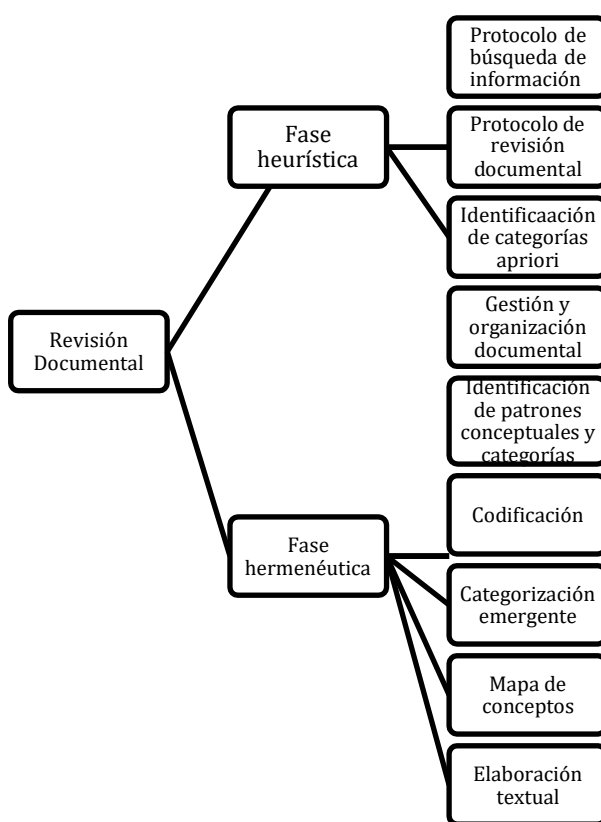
Revisión Documental

Fase heurística

Protocolo de búsqueda de información

Protocolo de revisión documental

Identificaación de categorías apriori

Gestión y organización documental

Identificación de patrones conceptuales y categorías

Fase hermenéutica

Codificación

Categorización emergente

Mapa de conceptos

Elaboración textual